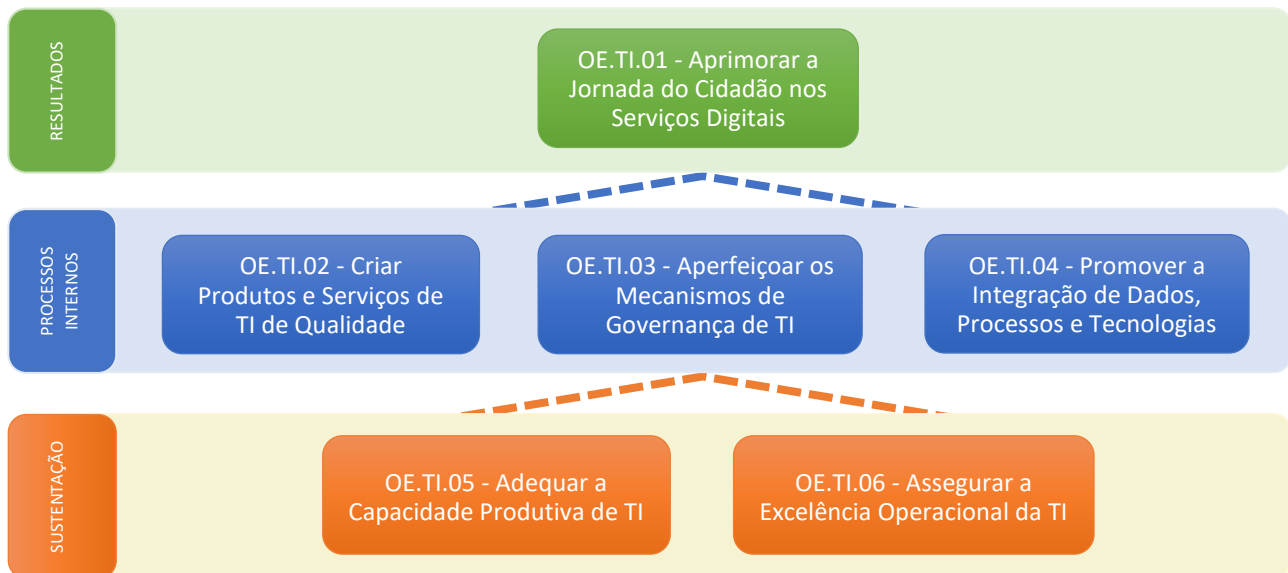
RESULTADOS

OE.TI.01 - Aprimorar a Jornada do Cidadão nos Serviços Digitais

PROCESSOS INTERNOS

OE.TI.02 - Criar Produtos e Serviços de TI de Qualidade

OE.TI.03 - Aperfeiçoar os Mecanismos de Governança de TI

OE.TI.04 - Promover a Integração de Dados, Processos e Tecnologias

SUSTENTAÇÃO

OE.TI.05 - Adequar a Capacidade Produtiva de TI

OE.TI.06 - Assegurar a Excelência Operacional da TI